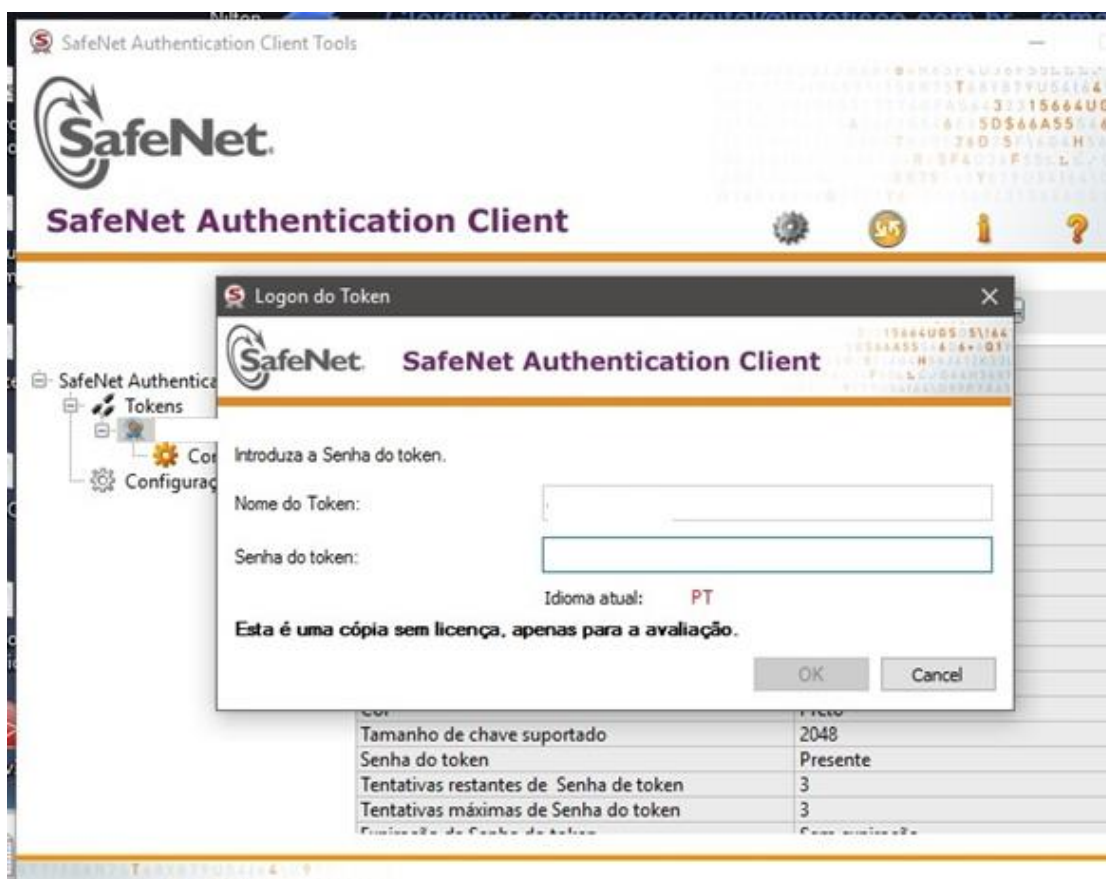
SafeNet Authentication Client Tools

SafeNet.

SafeNet Authentication Client

SafeNet Authentica
Tokens
Cor
Configuraç

Logon do Token

SafeNet. SafeNet Authentication Client

Introduza a Senha do token.

Nome do Token:

Senha do token:

Idioma atual: PT

Esta é uma cópia sem licença, apenas para a avaliação.

OK Cancel

| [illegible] | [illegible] |
|---|---|
| Tamanho de chave suportado | 2048 |
| Senha do token | Presente |
| Tentativas restantes de Senha de token | 3 |
| Tentativas máximas de Senha do token | 3 |
| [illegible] | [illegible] |